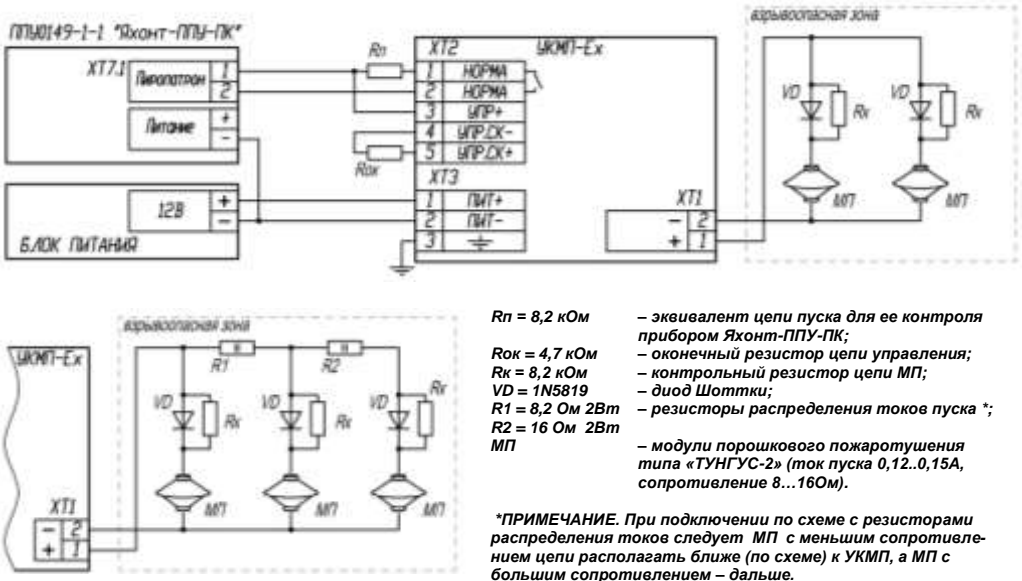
ППУ0149-1-1 "Яхонт-ППУ-ПК"

XT7.1 Пиропатрон 1 2

Питание + −

Rп

XT2 УКМП-Ех

1 НОРМА
2 НОРМА
3 УПР+
4 УПР.СК−
5 УПР.СК+

Rок

XT3

1 ПИТ+
2 ПИТ−
3 ⏚

12В + −

БЛОК ПИТАНИЯ

XT1 − 2 + 1

взрывоопасная зона

VD Rк VD Rк

МП МП

УКМП-Ех

взрывоопасная зона

R1 R2

VD Rк VD Rк VD Rк

МП МП МП

XT1 − 2 + 1

Rп = 8,2 кОм – эквивалент цепи пуска для ее контроля прибором Яхонт-ППУ-ПК;
Rок = 4,7 кОм – оконечный резистор цепи управления;
Rк = 8,2 кОм – контрольный резистор цепи МП;
VD = 1N5819 – диод Шоттки;
R1 = 8,2 Ом 2Вт – резисторы распределения токов пуска *;
R2 = 16 Ом 2Вт
МП – модули порошкового пожаротушения типа «ТУНГУС-2» (ток пуска 0,12..0,15А, сопротивление 8…16Ом).

*ПРИМЕЧАНИЕ. При подключении по схеме с резисторами распределения токов следует МП с меньшим сопротивлением цепи располагать ближе (по схеме) к УКМП, а МП с большим сопротивлением – дальше.